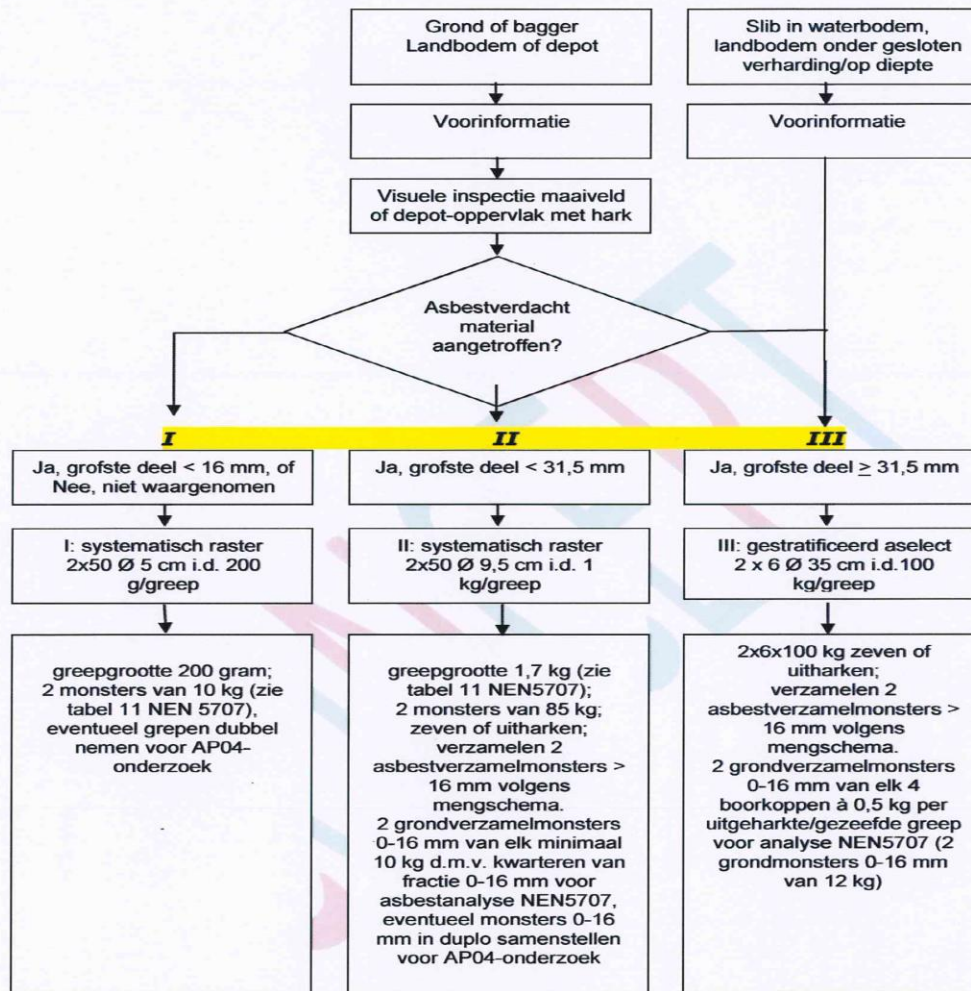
Grond of bagger
Landbodem of depot

Slib in waterbodem, landbodem onder gesloten verharding/op diepte

Voorinformatie

Voorinformatie

Visuele inspectie maaiveld of depot-oppervlak met hark

Asbestverdacht material aangetroffen?

I

II

III

Ja, grofste deel < 16 mm, of Nee, niet waargenomen

Ja, grofste deel < 31,5 mm

Ja, grofste deel $\geq$ 31,5 mm

I: systematisch raster 2x50 Ø 5 cm i.d. 200 g/greep

II: systematisch raster 2x50 Ø 9,5 cm i.d. 1 kg/greep

III: gestratificeerd aselect 2 x 6 Ø 35 cm i.d.100 kg/greep

greepgrootte 200 gram; 2 monsters van 10 kg (zie tabel 11 NEN 5707), eventueel grepen dubbel nemen voor AP04-onderzoek

greepgrootte 1,7 kg (zie tabel 11 NEN5707); 2 monsters van 85 kg; zeven of uitharken; verzamelen 2 asbestverzamelmonsters > 16 mm volgens mengschema. 2 grondverzamelmonsters 0-16 mm van elk minimaal 10 kg d.m.v. kwarteren van fractie 0-16 mm voor asbestanalyse NEN5707, eventueel monsters 0-16 mm in duplo samenstellen voor AP04-onderzoek

2x6x100 kg zeven of uitharken; verzamelen 2 asbestverzamelmonsters > 16 mm volgens mengschema. 2 grondverzamelmonsters 0-16 mm van elk 4 boorkoppen à 0,5 kg per uitgeharkte/gezeefde greep voor analyse NEN5707 (2 grondmonsters 0-16 mm van 12 kg)